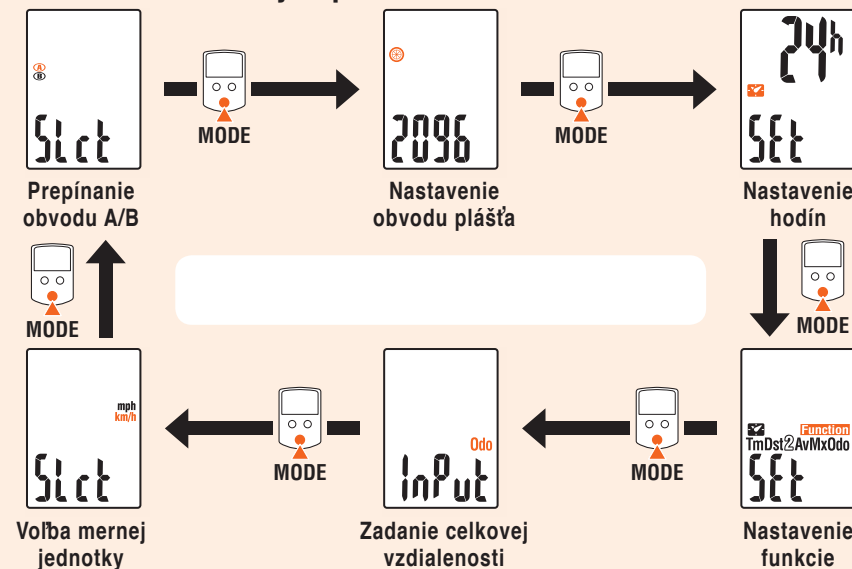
A
B
SLct
Prepínanie obvodu A/B

MODE

2096
Nastavenie obvodu plášťa

MODE

24h
SEt
Nastavenie hodín

MODE

Function
TmDst2AvMxOdo
SEt
Nastavenie funkcie

MODE

Odo
InPut
Zadanie celkovej vzdialenosti

MODE

mph
km/h
SLct
Voľba mernej jednotky

MODE